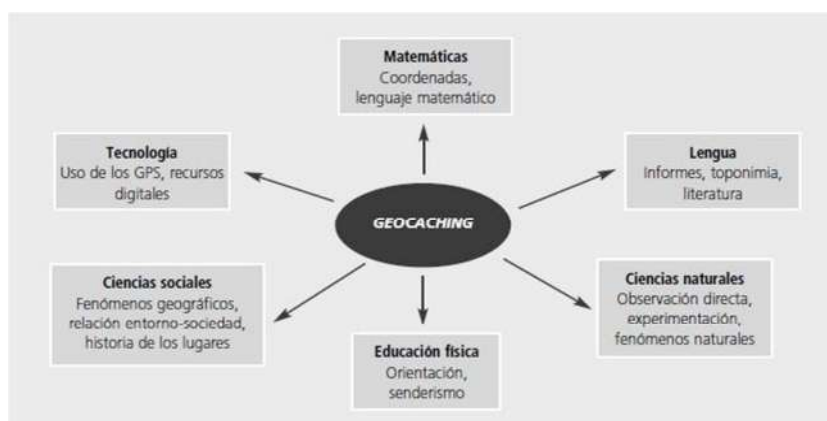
GEOCACHING

Matemáticas
Coordenadas, lenguaje matemático

Tecnología
Uso de los GPS, recursos digitales

Lengua
Informes, toponimia, literatura

Ciencias sociales
Fenómenos geográficos, relación entorno-sociedad, historia de los lugares

Educación física
Orientación, senderismo

Ciencias naturales
Observación directa, experimentación, fenómenos naturales